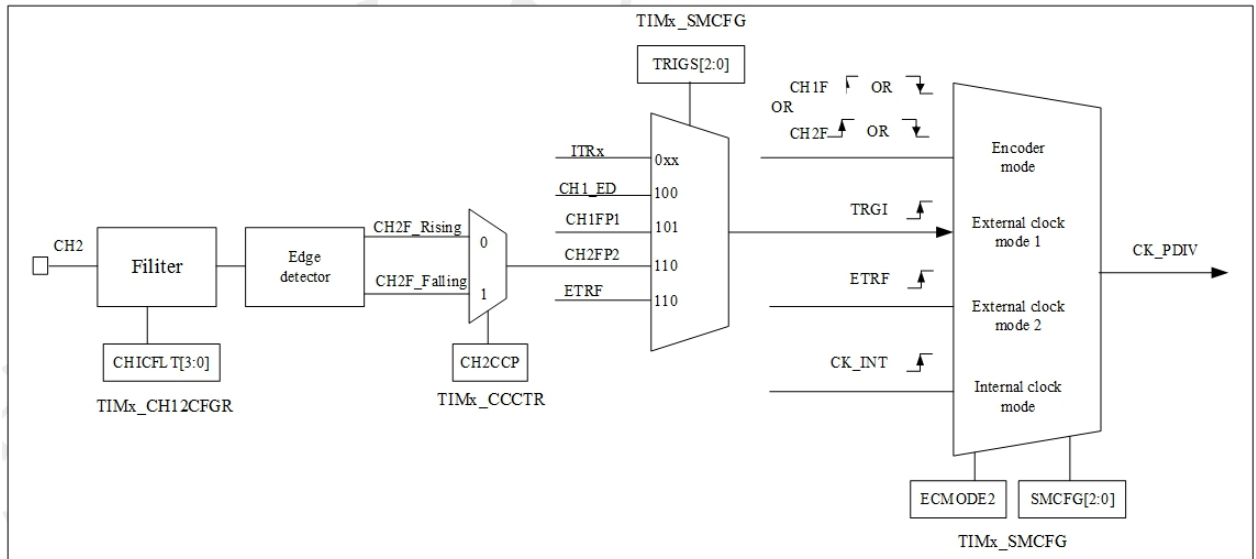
TIMx_SMCFG

TRIGS[2:0]

CH1F OR
OR
CH2F OR

ITRx 0xx
CH1_ED 100
CH1FP1 101
CH2FP2 110
ETRF 110

CH2

Filiter

Edge detector

CH2F_Rising

CH2F_Falling

0

1

CHICFLT[3:0]

TIMx_CH12CFGR

CH2CCP

TIMx_CCCTR

Encoder mode

TRGI

External clock mode 1

CK_PDIV

ETRF

External clock mode 2

CK_INT

Internal clock mode

ECMODE2

SMCFG[2:0]

TIMx_SMCFG